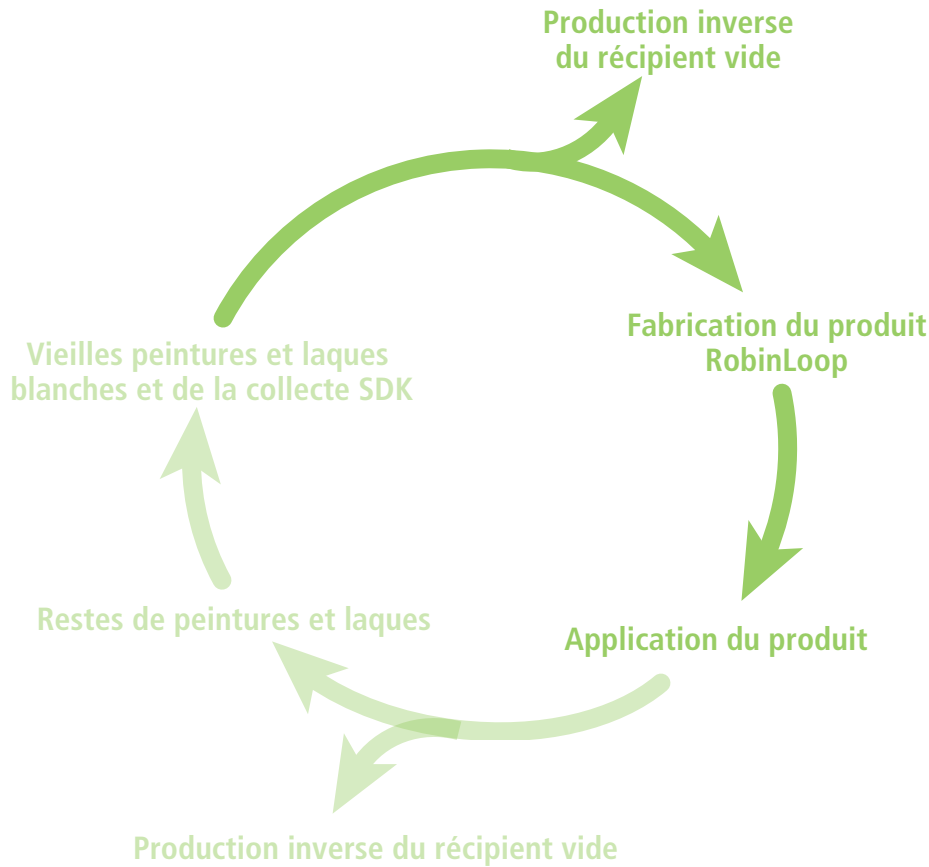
Production inverse du récipient vide

Fabrication du produit RobinLoop

Application du produit

Production inverse du récipient vide

Restes de peintures et laques

Vieilles peintures et laques blanches et de la collecte SDK